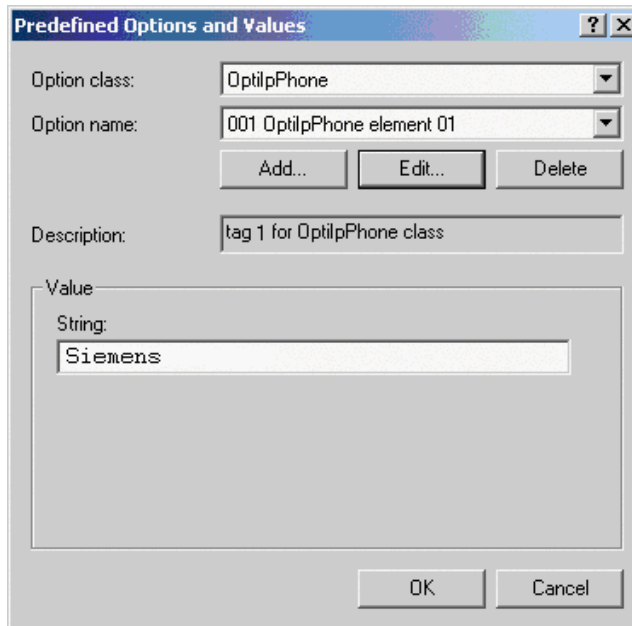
Predefined Options and Values

? X

Option class: OptiIpPhone

Option name: 001 OptiIpPhone element 01

Add... Edit... Delete

Description: tag 1 for OptiIpPhone class

Value

String:

Siemens

OK Cancel